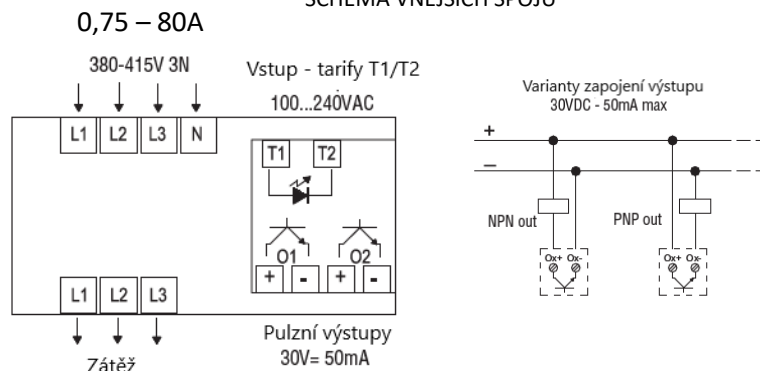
SCHÉMA VNĚJŠÍCH SPOJŮ

0,75 – 80A

380-415V 3N

L1 L2 L3 N

Vstup - tarify T1/T2
100...240VAC

T1 T2

O1 O2

+ - + -

L1 L2 L3

Zátěž

Pulzní výstupy
30V= 50mA

Varianty zapojení výstupu
30VDC - 50mA max

+
–

NPN out

PNP out

Ox+ Ox-

Ox+ Ox-